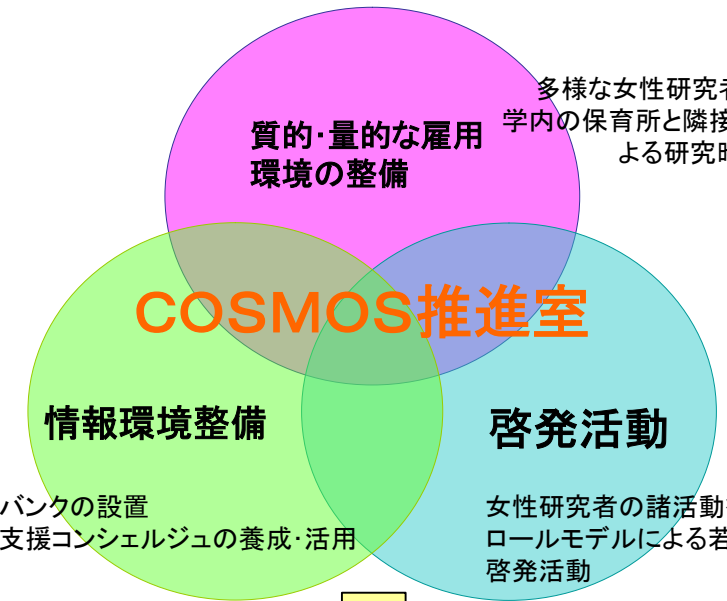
質的･量的な雇用環境の整備

多様な女性研究者
学内の保育所と隣接
よる研究時

COSMOS推進室

情報環境整備

啓発活動

バンクの設置
支援コンシェルジュの養成･活用

女性研究者の諸活動
ロールモデルによる若
啓発活動